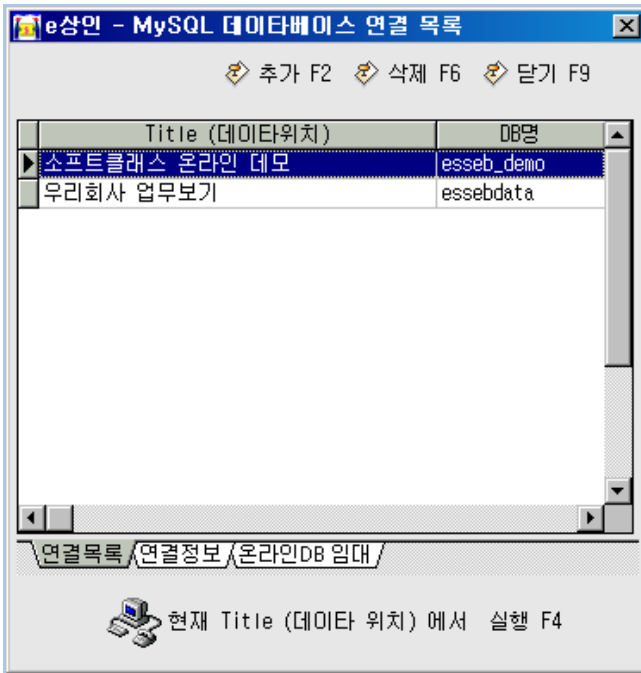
e상인 - MySQL 데이타베이스 연결 목록

추가 F2　삭제 F6　닫기 F9

| Title (데이타위치) | DB명 |
|---|---|
| 소프트클래스 온라인 데모 | esseb_demo |
| 우리회사 업무보기 | essebdata |

연결목록　연결정보　온라인DB 임대

현재 Title (데이타 위치) 에서 실행 F4